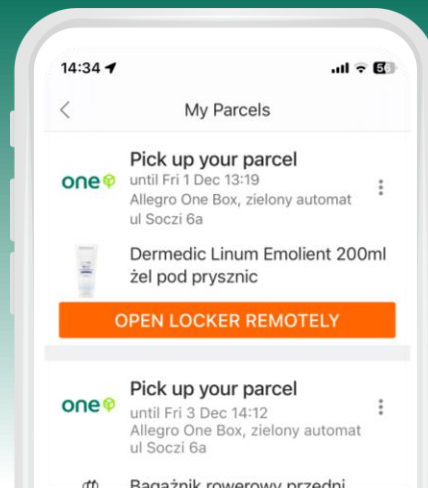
14:34

My Parcels

Pick up your parcel
one
until Fri 1 Dec 13:19
Allegro One Box, zielony automat ul Soczi 6a

Dermedic Linum Emolient 200ml żel pod prysznic

OPEN LOCKER REMOTELY

Pick up your parcel
one
until Fri 3 Dec 14:12
Allegro One Box, zielony automat ul Soczi 6a

Bagażnik rowerowy przedni